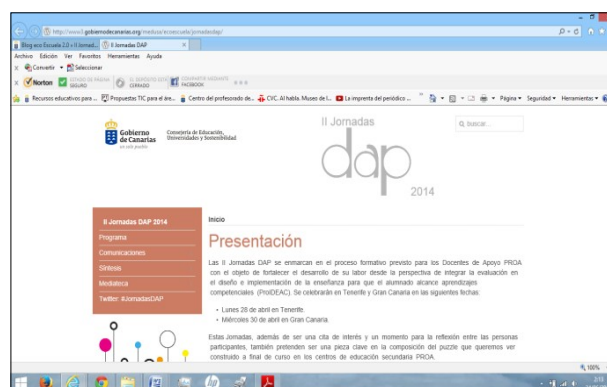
http://www3.gobiernodecanarias.org/medusa/ecoescuela/jornadadap/

Blog eco Escuela 2.0 » II Jornad... | II Jornadas DAP ×

Archivo Edición Ver Favoritos Herramientas Ayuda

Convertir ▾ Seleccionar

Norton | ESTADO DE PÁGINA SEGURO | EL DEPÓSITO ESTÁ CERRADO | COMPARTIR MEDIANTE FACEBOOK

Recursos educativos para ... | Propuestas TIC para el áre... | Centro del profesorado de... | CYC. Al habla. Museo de l... | La imprenta del periódico ... | Página ▾ Seguridad ▾ Herramientas ▾

Gobierno de Canarias | Consejería de Educación, Universidades y Sostenibilidad

II Jornadas

dap

2014

Q Buscar...

II Jornadas DAP 2014

Programa

Comunicaciones

Síntesis

Mediateca

Twitter: #JornadasDAP

Inicio

Presentación

Las II Jornadas DAP se enmarcan en el proceso formativo previsto para los Docentes de Apoyo PROA con el objeto de fortalecer el desarrollo de su labor desde la perspectiva de integrar la evaluación en el diseño e implementación de la enseñanza para que el alumnado alcance aprendizajes competenciales (ProIDEAC). Se celebrarán en Tenerife y Gran Canaria en las siguientes fechas:

• Lunes 28 de abril en Tenerife.

• Miércoles 30 de abril en Gran Canaria.

Estas Jornadas, además de ser una cita de interés y un momento para la reflexión entre las personas participantes, también pretenden ser una pieza clave en la composición del puzzle que queremos ver construido a final de curso en los centros de educación secundaria PROA.

100%